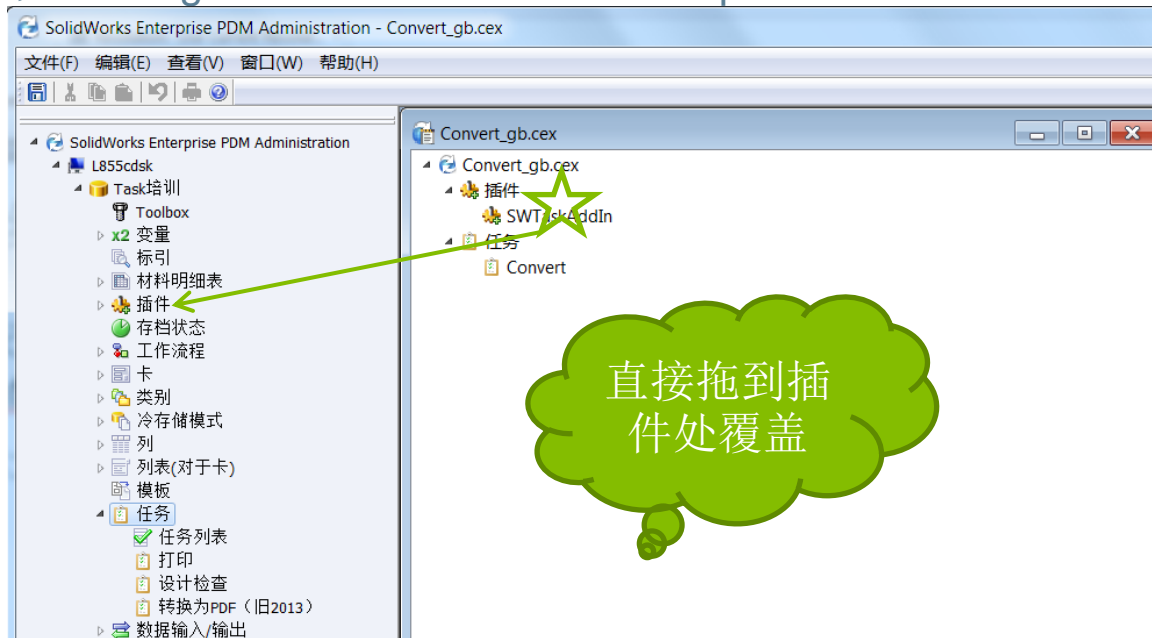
SolidWorks Enterprise PDM Administration - Convert_gb.cex

文件(F) 编辑(E) 查看(V) 窗口(W) 帮助(H)

SolidWorks Enterprise PDM Administration
L855cdsk
Task培训
Toolbox
x2 变量
标引
材料明细表
插件
存档状态
工作流程
卡
类别
冷存储模式
列
列表(对于卡)
模板
任务
任务列表
打印
设计检查
转换为PDF（旧2013）
数据输入/输出

Convert_gb.cex
Convert_gb.cex
插件
SWTaskAddIn
任务
Convert

直接拖到插件处覆盖